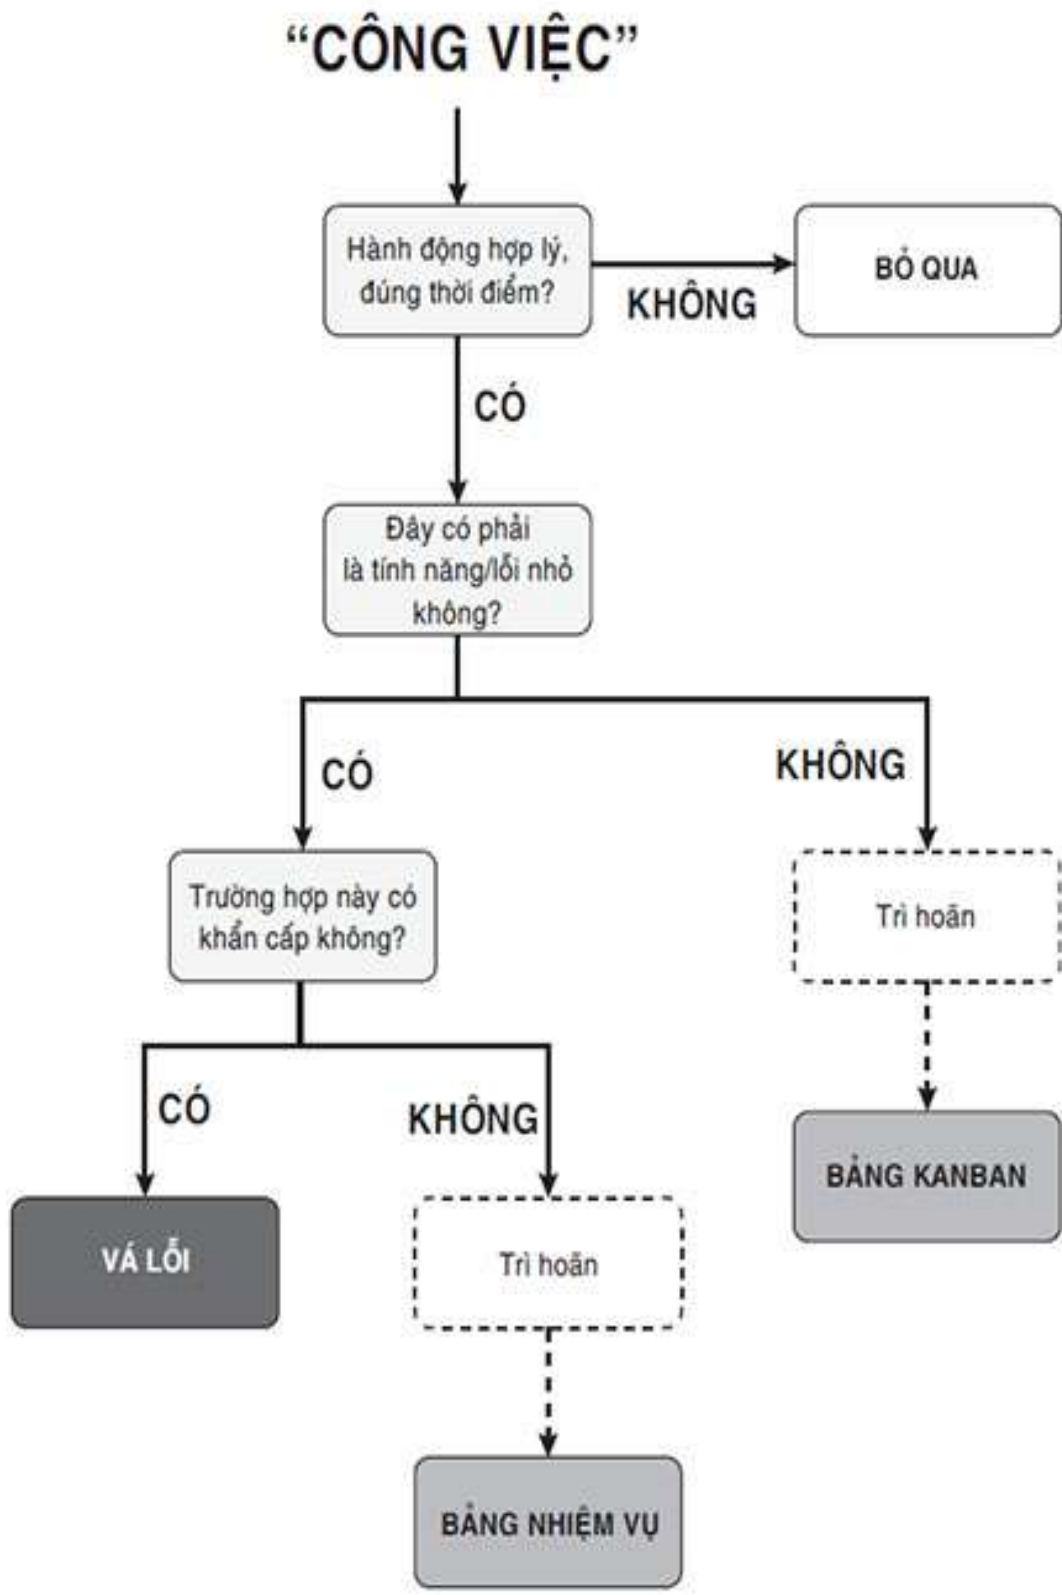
“CÔNG VIỆC”

Hành động hợp lý, đúng thời điểm?

KHÔNG

BỎ QUA

CÓ

Đây có phải là tính năng/lỗi nhỏ không?

CÓ

KHÔNG

Trường hợp này có khẩn cấp không?

Trì hoãn

CÓ

KHÔNG

BẢNG KANBAN

VÁ LỖI

Trì hoãn

BẢNG NHIỆM VỤ